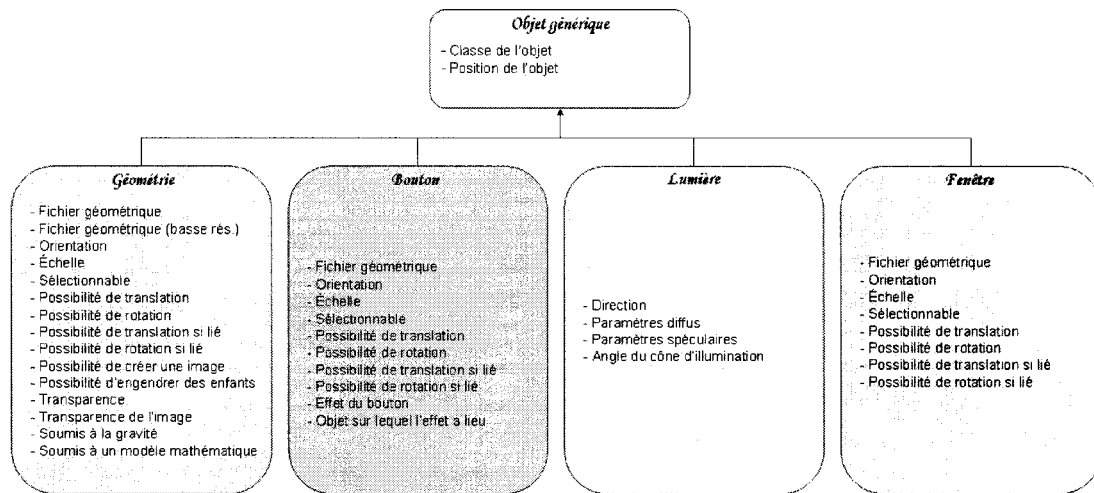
Objet générique

- Classe de l'objet
- Position de l'objet

Géométrie

- Fichier géométrique
- Fichier géométrique (basse rés.)
- Orientation
- Échelle
- Sélectionnable
- Possibilité de translation
- Possibilité de rotation
- Possibilité de translation si lié
- Possibilité de rotation si lié
- Possibilité de créer une image
- Possibilité d'engendrer des enfants
- Transparence
- Transparence de l'image
- Soumis à la gravité
- Soumis à un modèle mathématique

Bouton

- Fichier géométrique
- Orientation
- Échelle
- Sélectionnable
- Possibilité de translation
- Possibilité de rotation
- Possibilité de translation si lié
- Possibilité de rotation si lié
- Effet du bouton
- Objet sur lequel l'effet a lieu

Lumière

- Direction
- Paramètres diffus
- Paramètres spéculaires
- Angle du cône d'illumination

Fenêtre

- Fichier géométrique
- Orientation
- Échelle
- Sélectionnable
- Possibilité de translation
- Possibilité de rotation
- Possibilité de translation si lié
- Possibilité de rotation si lié